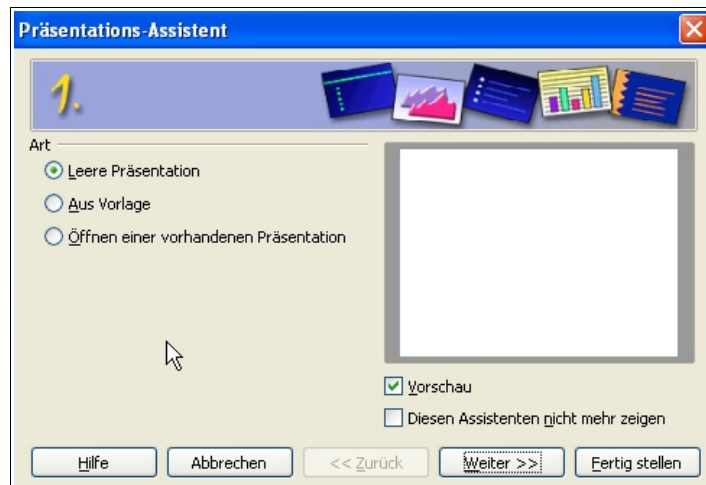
Präsentations-Assistent

1.

Art

Leere Präsentation

Aus Vorlage

Öffnen einer vorhandenen Präsentation

Vorschau

Diesen Assistenten nicht mehr zeigen

Hilfe

Abbrechen

<< Zurück

Weiter >>

Fertig stellen